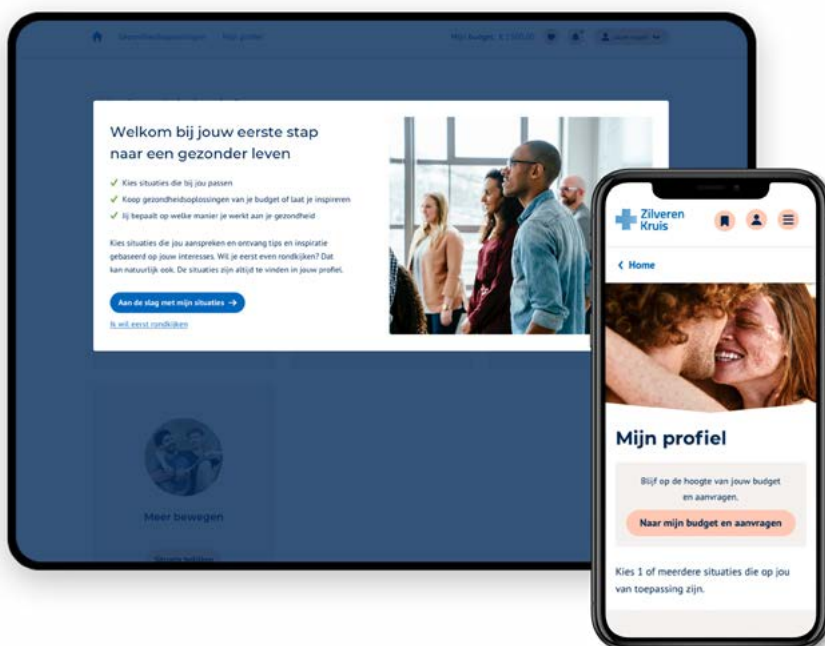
Gezondheidsoplossingen Mijn profiel

Mijn budget: € 1.000,00

Welkom bij jouw eerste stap naar een gezonder leven

Kies situaties die bij jou passen

Koop gezondheidsoplossingen van je budget of laat je inspireren

Jij bepaalt op welke manier je werkt aan je gezondheid

Kies situaties die jou aanspreken en ontvang tips en inspiratie gebaseerd op jouw interesses. Wil je eerst even rondkijken? Dat kan natuurlijk ook. De situaties zijn altijd te vinden in jouw profiel.

Aan de slag met mijn situaties →

Ik wil eerst rondkijken

Meer bewegen

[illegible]

Zilveren Kruis

‹ Home

Mijn profiel

Blijf op de hoogte van jouw budget en aanvragen.

Naar mijn budget en aanvragen

Kies 1 of meerdere situaties die op jou van toepassing zijn.